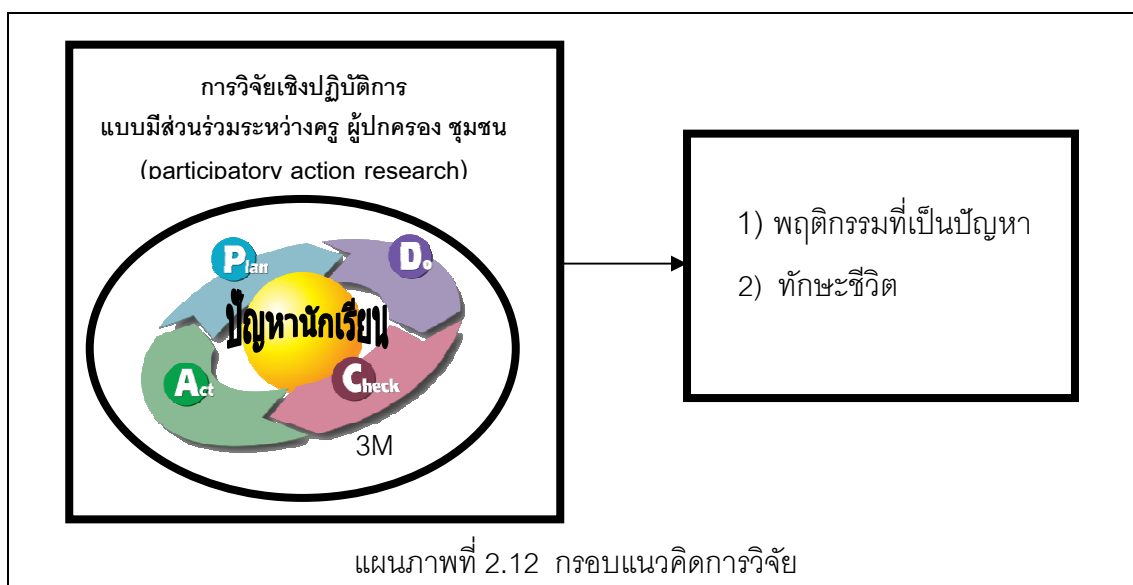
การวิจัยเชิงปฏิบัติการ
แบบมีส่วนร่วมระหว่างครู ผู้ปกครอง ชุมชน
(participatory action research)

Plan

Do

ปัญหานักเรียน

Act

Check

3M

1) พฤติกรรมที่เป็นปัญหา

2) ทักษะชีวิต

แผนภาพที่ 2.12 กรอบแนวคิดการวิจัย